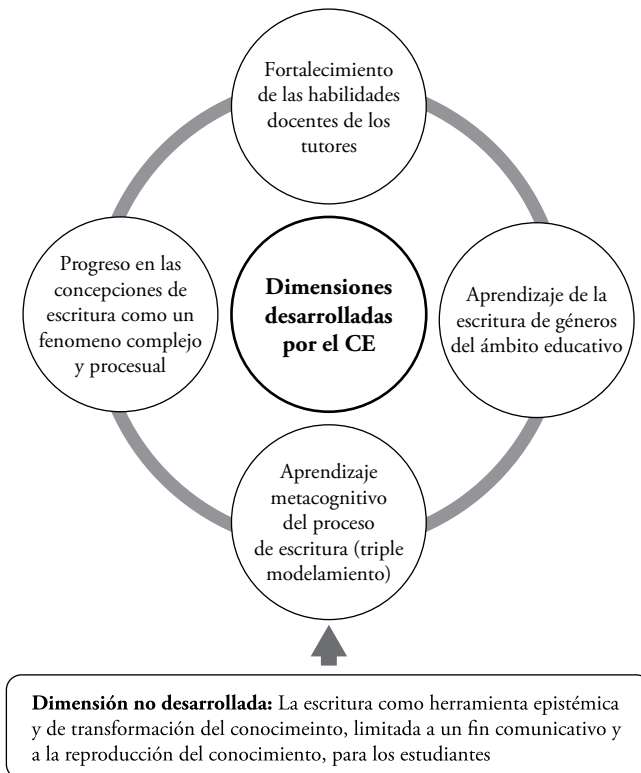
Fortalecimiento de las habilidades docentes de los tutores

Progreso en las concepciones de escritura como un fenomeno complejo y procesual

**Dimensiones desarrolladas por el CE**

Aprendizaje de la escritura de géneros del ámbito educativo

Aprendizaje metacognitivo del proceso de escritura (triple modelamiento)

**Dimensión no desarrollada:** La escritura como herramienta epistémica y de transformación del conocimeinto, limitada a un fin comunicativo y a la reproducción del conocimiento, para los estudiantes